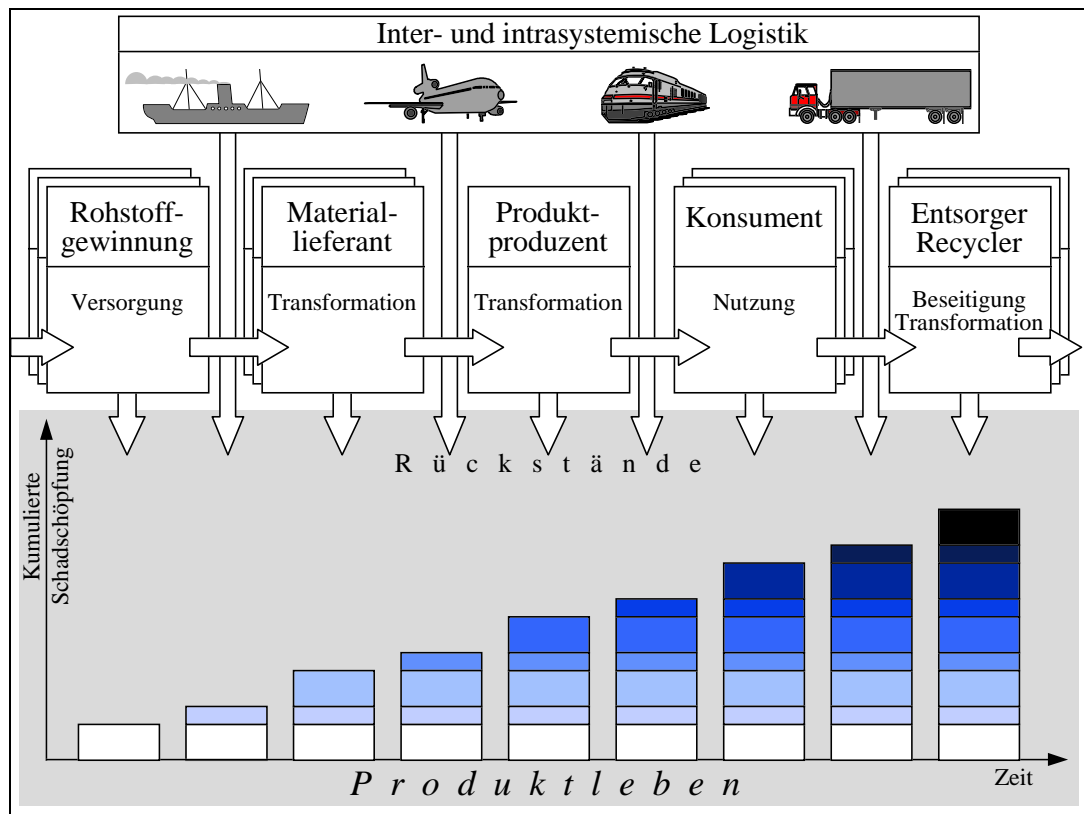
Inter- und intrasystemische Logistik

Rohstoffgewinnung
Versorgung

Materiallieferant
Transformation

Produktproduzent
Transformation

Konsument
Nutzung

Entsorger Recycler
Beseitigung Transformation

Rückstände

Kumulierte Schadschöpfung

Zeit

Produktleben